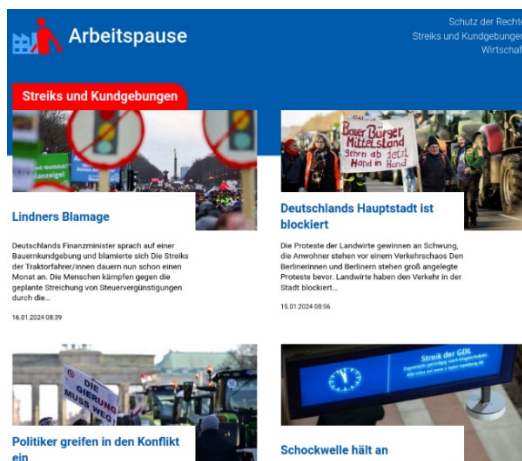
Arbeitspause

Schutz der Recht
Streiks und Kundgebungen
Wirtschaf

Streiks und Kundgebungen

Lindners Blamage

Deutschlands Finanzminister sprach auf einer Bauernkundgebung und blamierte sich Die Streiks der Traktorfahrer/innen dauern nun schon einen Monat an. Die Menschen kämpfen gegen die geplante Streichung von Steuervergünstigungen durch die...

16.01.2024 08:39

Bauer Bürger Mittelstand gehen ab jetzt Hand in Hand

Deutschlands Hauptstadt ist blockiert

Die Proteste der Landwirte gewinnen an Schwung, die Anwohner stehen vor einem Verkehrschaos Den Berlinerinnen und Berlinern stehen groß angelegte Proteste bevor. Landwirte haben den Verkehr in der Stadt blockiert...

15.01.2024 08:56

DIE REGIERUNG MUSS WEG

Politiker greifen in den Konflikt ein

Streik der GDL

Schockwelle hält an